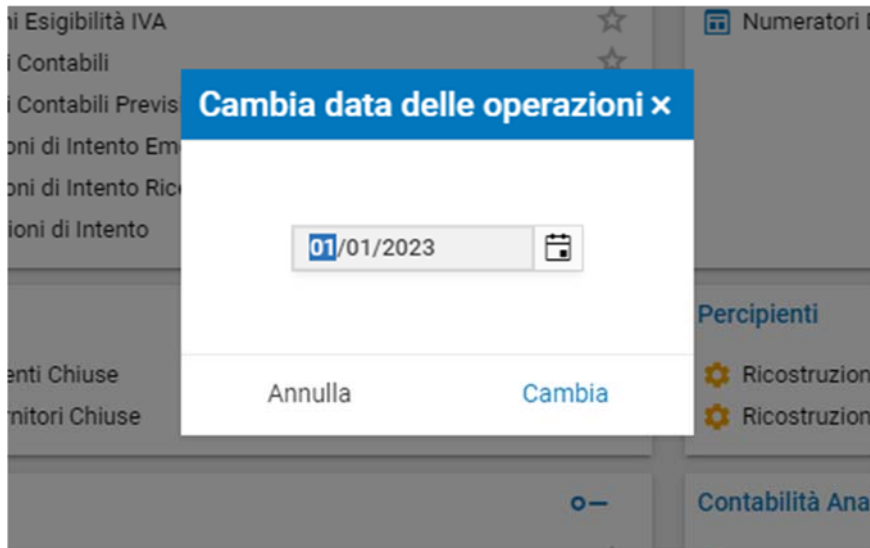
ni Esigibilità IVA
i Contabili
i Contabili Previs
oni di Intento Em
oni di Intento Ric
ioni di Intento

enti Chiuse
nitori Chiuse

Numeratori

Percipienti
Ricostruzion
Ricostruzion

Contabilità Ana

Cambia data delle operazioni ×

01/01/2023

Annulla
Cambia